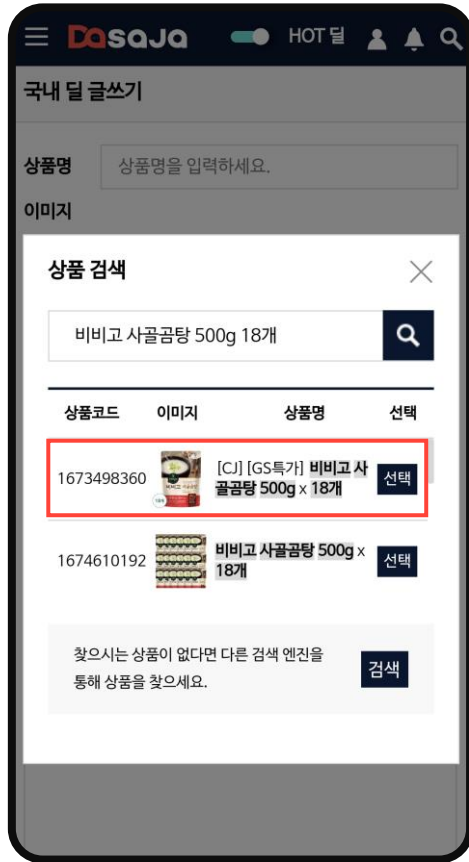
Dasaja HOT 딜

국내 딜 글쓰기

상품명 상품명을 입력하세요.

이미지

상품 검색

비비고 사골곰탕 500g 18개

| 상품코드 | 이미지 | 상품명 | 선택 |
|---|---|---|---|
| 1673498360 | | [CJ] [GS특가] 비비고 사골곰탕 500g x 18개 | 선택 |
| 1674610192 | | 비비고 사골곰탕 500g x 18개 | 선택 |

찾으시는 상품이 없다면 다른 검색 엔진을 통해 상품을 찾으세요.

검색